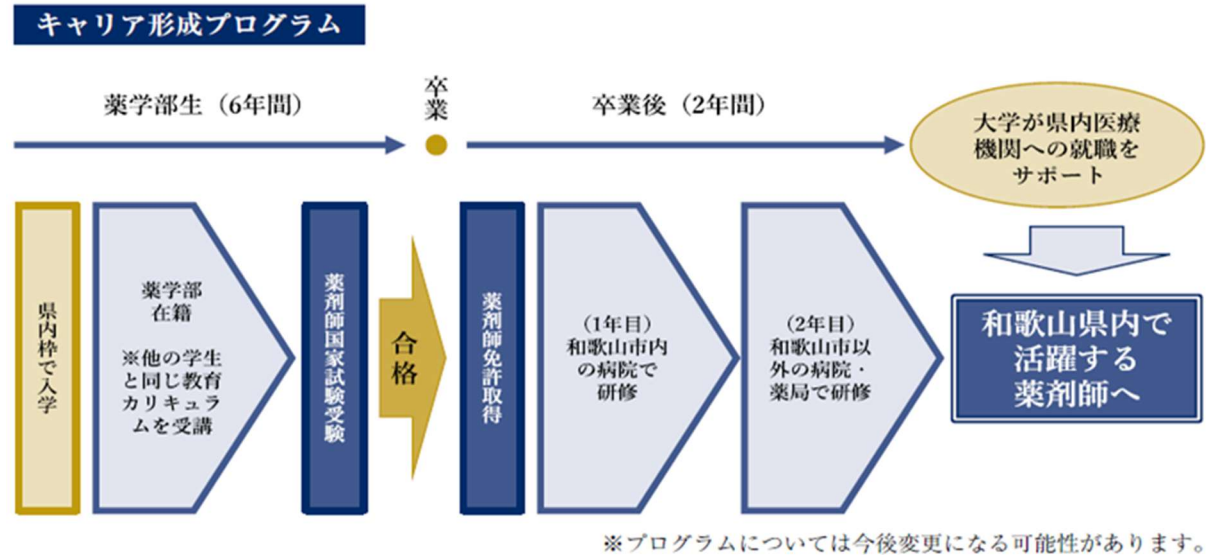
キャリア形成プログラム

薬学部生（6年間）

卒業

卒業後（2年間）

大学が県内医療機関への就職をサポート

県内枠で入学

薬学部在籍

※他の学生と同じ教育カリキュラムを受講

薬剤師国家試験受験

合格

薬剤師免許取得

（1年目）和歌山市内の病院で研修

（2年目）和歌山市以外の病院・薬局で研修

和歌山県内で活躍する薬剤師へ

※プログラムについては今後変更になる可能性があります。